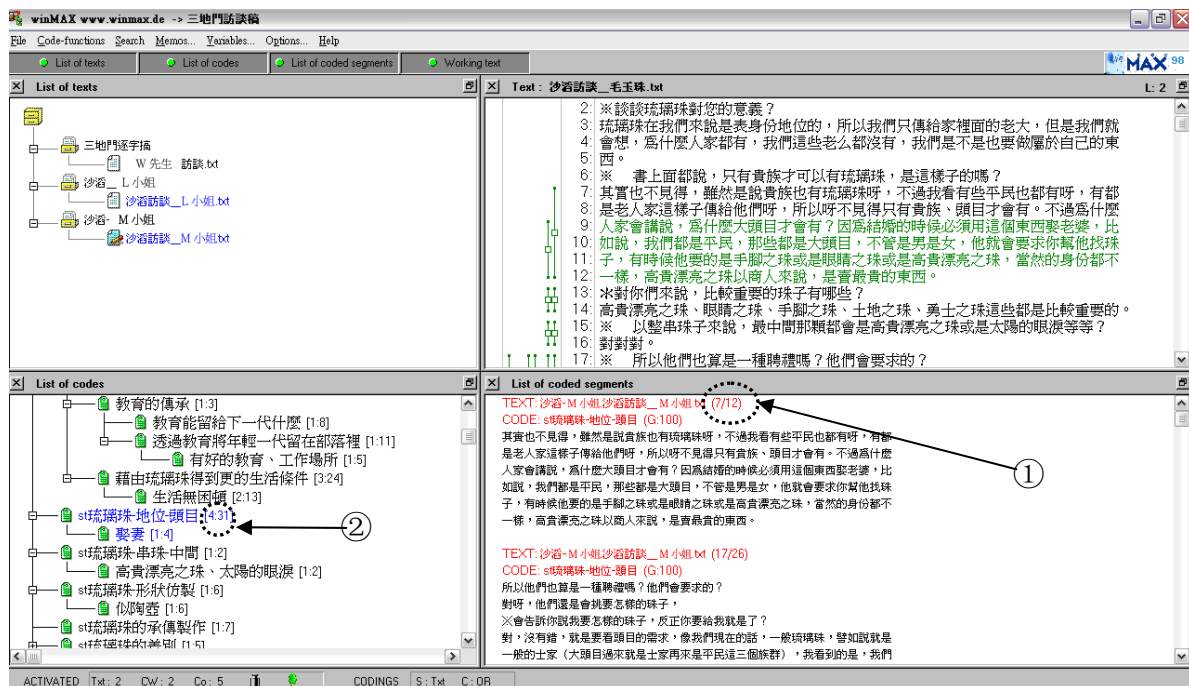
winMAX www.winmax.de -> 三地門訪談稿

File Code-functions Search Memos... Variables... Options... Help

List of texts | List of codes | List of coded segments | Working text

MAX 98

List of texts

三地門逐字搞
W 先生 訪談.txt
沙滔＿L 小姐
沙滔訪談＿L 小姐.txt
沙滔- M 小姐
沙滔訪談＿M 小姐.txt

Text : 沙滔訪談＿毛玉珠.txt L: 2

2: ※談談琉璃珠對您的意義？
3: 琉璃珠在我們來說是表身份地位的，所以我們只傳給家裡面的老大，但是我們就
4: 會想，為什麼人家都有，我們這些老么都沒有，我們是不是也要做屬於自己的東
5: 西。
6: ※ 書上面都說，只有貴族才可以有琉璃珠，是這樣子的嗎？
7: 其實也不見得，雖然是說貴族也有琉璃珠呀，不過我看有些平民也都有呀，有都
8: 是老人家這樣子傳給他們呀，所以呀不見得只有貴族、頭目才會有。不過為什麼
9: 人家會講說，為什麼大頭目才會有？因為結婚的時候必須用這個東西娶老婆，比
10: 如說，我們都是平民，那些都是大頭目，不管是男是女，他就會要求你幫他找珠
11: 子，有時候他要的是手腳之珠或是眼睛之珠或是高貴漂亮之珠，當然的身份都不
12: 一樣，高貴漂亮之珠以商人來說，是會最貴的東西。
13: ※對你們來說，比較重要的珠子有哪些？
14: 高貴漂亮之珠、眼睛之珠、手腳之珠、土地之珠、勇士之珠這些都是比較重要的。
15: ※ 以整串珠子來說，最中間那顆都會是高貴漂亮之珠或是太陽的眼淚等等？
16: 對對對。
17: ※ 所以他們也算是一種聘禮嗎？他們會要求的？

List of codes

教育的傳承 [1:3]
教育能留給下一代什麼 [1:8]
透過教育將年輕一代留在部落裡 [1:11]
有好的教育、工作場所 [1:5]
藉由琉璃珠得到更的生活條件 [3:24]
生活無困頓 [2:13]
st琉璃珠-地位-頭目 [4:31]
娶妻 [1:4]
st琉璃珠-串珠-中間 [1:2]
高貴漂亮之珠、太陽的眼淚 [1:2]
st琉璃珠-形狀仿製 [1:6]
似陶壺 [1:6]
st琉璃珠的承傳製作 [1:7]
st琉璃珠的差別 [1:5]

②

List of coded segments

TEXT: 沙滔- M 小姐沙滔訪談＿M 小姐.txt (7/12)
CODE: st琉璃珠-地位-頭目 (G:100)
其實也不見得，雖然是說貴族也有琉璃珠呀，不過我看有些平民也都有呀，有都是老人家這樣子傳給他們呀，所以呀不見得只有貴族、頭目才會有。不過為什麼人家會講說，為什麼大頭目才會有？因為結婚的時候必須用這個東西娶老婆，比如說，我們都是平民，那些都是大頭目，不管是男是女，他就會要求你幫他找珠子，有時候他要的是手腳之珠或是眼睛之珠或是高貴漂亮之珠，當然的身份都不一樣，高貴漂亮之珠以商人來說，是會最貴的東西。

①

TEXT: 沙滔- M 小姐沙滔訪談＿M 小姐.txt (17/26)
CODE: st琉璃珠-地位-頭目 (G:100)
所以他們也算是一種聘禮嗎？他們會要求的？
對呀，他們還是會挑要怎樣的珠子，
※會告訴你說我要怎樣的珠子，反正你要給我就是了？
對，沒有錯，就是要看頭目的需求，像我們現在的話，一般琉璃珠，譬如說就是一般的士家（大頭目過來就是士家再來是平民這三個族群），我看到的是，我們

ACTIVATED Txt : 2 CW : 2 Co : 5 CODINGS S : Txt C : OR